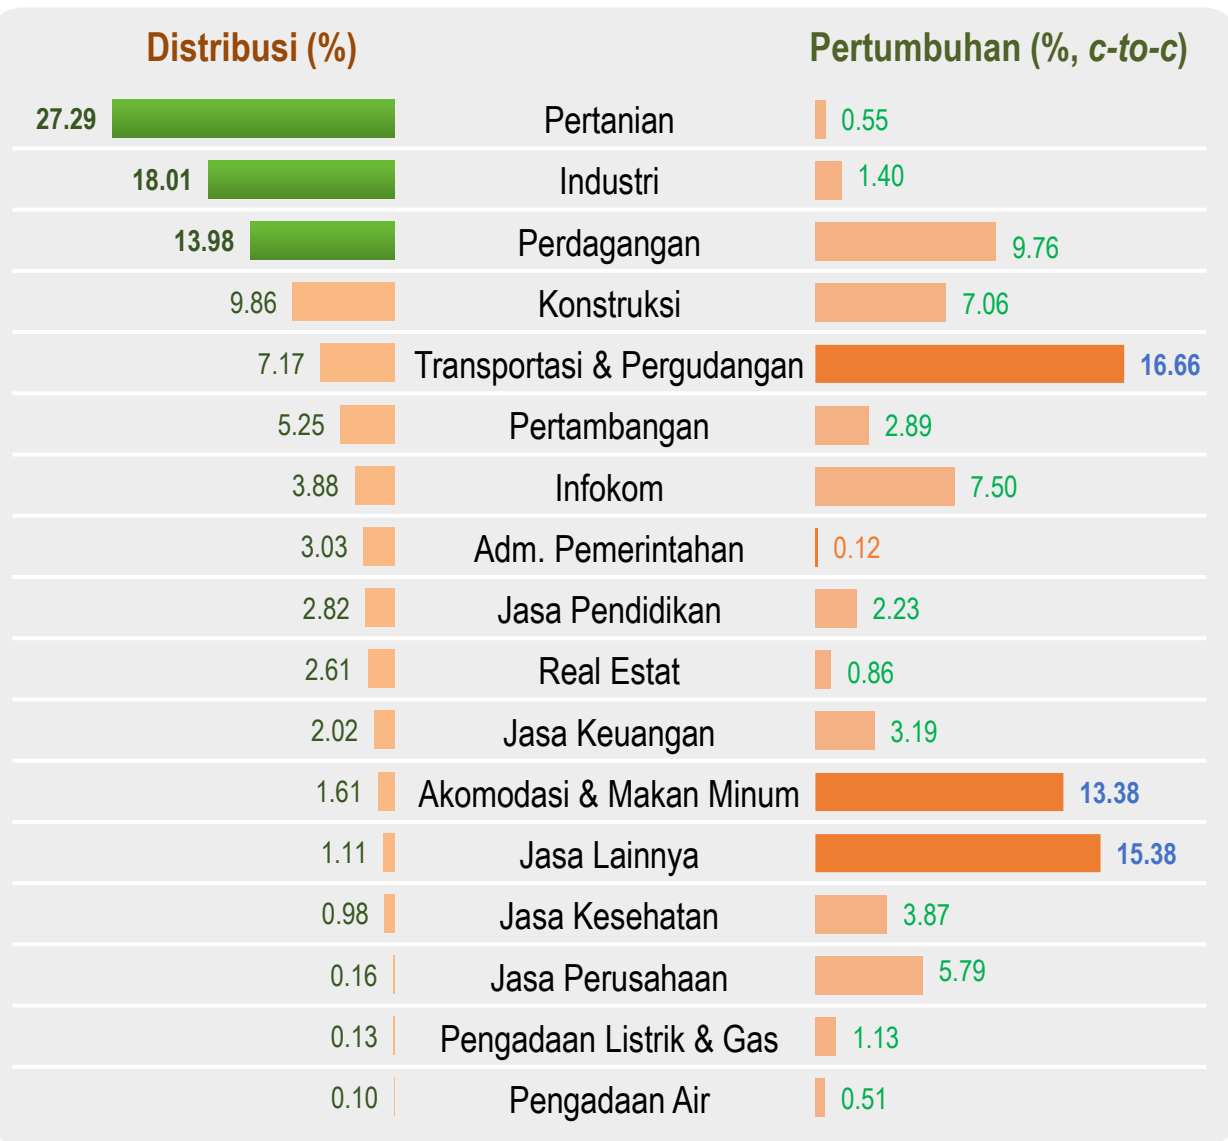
| Distribusi (%) | | Pertumbuhan (%, *c-to-c*) |
|---|---|---|
| 27.29 | Pertanian | 0.55 |
| 18.01 | Industri | 1.40 |
| 13.98 | Perdagangan | 9.76 |
| 9.86 | Konstruksi | 7.06 |
| 7.17 | Transportasi & Pergudangan | 16.66 |
| 5.25 | Pertambangan | 2.89 |
| 3.88 | Infokom | 7.50 |
| 3.03 | Adm. Pemerintahan | 0.12 |
| 2.82 | Jasa Pendidikan | 2.23 |
| 2.61 | Real Estat | 0.86 |
| 2.02 | Jasa Keuangan | 3.19 |
| 1.61 | Akomodasi & Makan Minum | 13.38 |
| 1.11 | Jasa Lainnya | 15.38 |
| 0.98 | Jasa Kesehatan | 3.87 |
| 0.16 | Jasa Perusahaan | 5.79 |
| 0.13 | Pengadaan Listrik & Gas | 1.13 |
| 0.10 | Pengadaan Air | 0.51 |